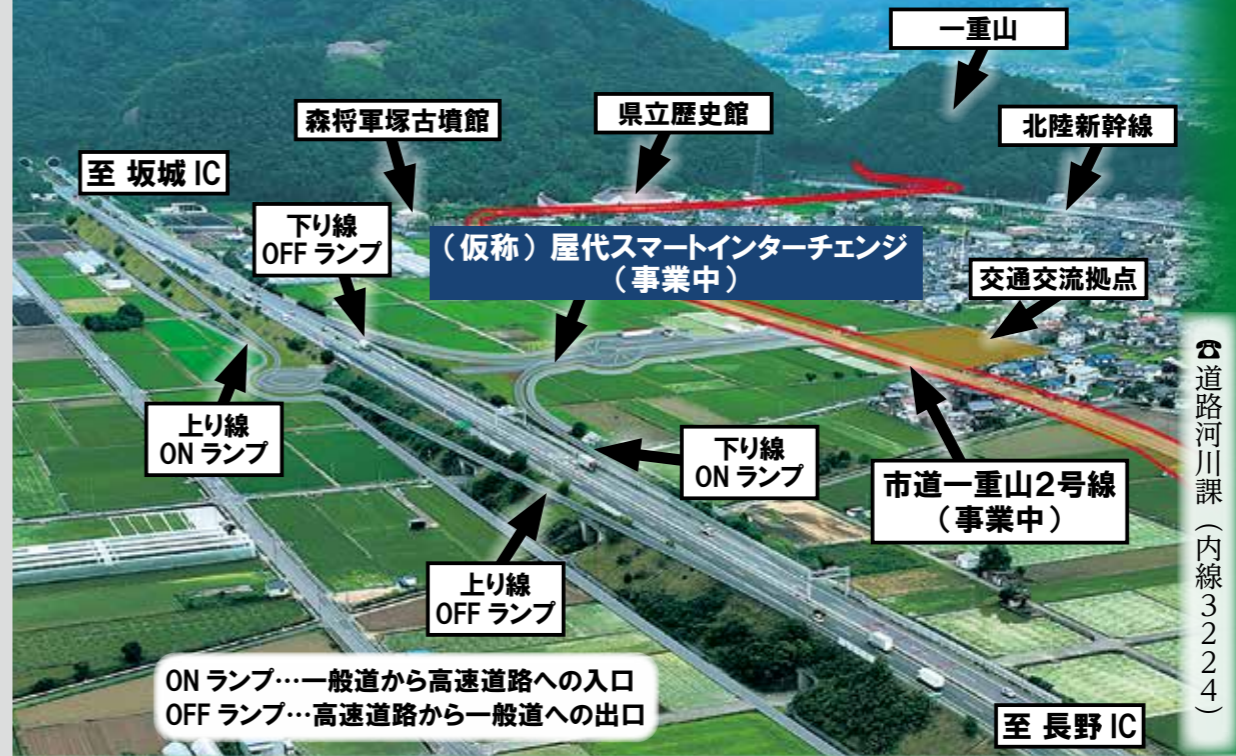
一重山

県立歴史館

北陸新幹線

森将軍塚古墳館

至 坂城 IC

下り線
OFF ランプ

（仮称）屋代スマートインターチェンジ
（事業中）

交通交流拠点

上り線
ON ランプ

下り線
ON ランプ

市道一重山2号線
（事業中）

上り線
OFF ランプ

ON ランプ…一般道から高速道路への入口
OFF ランプ…高速道路から一般道への出口

至 長野 IC

☎道路河川課（内線3224）